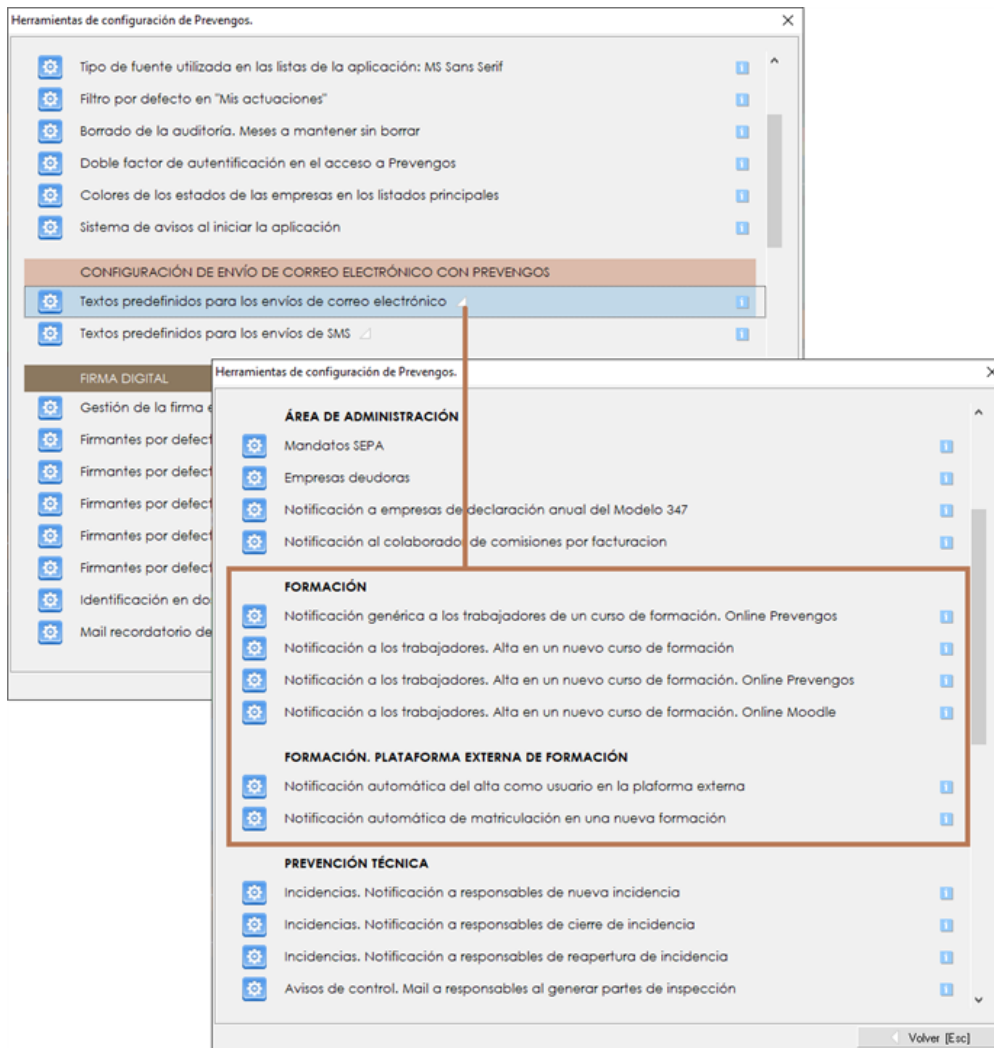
Herramientas de configuración de Prevengos.

Tipo de fuente utilizada en las listas de la aplicación: MS Sans Serif
Filtro por defecto en "Mis actuaciones"
Borrado de la auditoría. Meses a mantener sin borrar
Doble factor de autentificación en el acceso a Prevengos
Colores de los estados de las empresas en los listados principales
Sistema de avisos al iniciar la aplicación

CONFIGURACIÓN DE ENVÍO DE CORREO ELECTRÓNICO CON PREVENGOS
Textos predefinidos para los envíos de correo electrónico
Textos predefinidos para los envíos de SMS

FIRMA DIGITAL
Gestión de la firma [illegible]
Firmantes por defect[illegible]
Firmantes por defect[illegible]
Firmantes por defect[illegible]
Firmantes por defect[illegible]
Firmantes por defect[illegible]
Identificación en do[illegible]
Mail recordatorio de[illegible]

Herramientas de configuración de Prevengos.

ÁREA DE ADMINISTRACIÓN
Mandatos SEPA
Empresas deudoras
Notificación a empresas de declaración anual del Modelo 347
Notificación al colaborador de comisiones por facturacion

FORMACIÓN
Notificación genérica a los trabajadores de un curso de formación. Online Prevengos
Notificación a los trabajadores. Alta en un nuevo curso de formación
Notificación a los trabajadores. Alta en un nuevo curso de formación. Online Prevengos
Notificación a los trabajadores. Alta en un nuevo curso de formación. Online Moodle

FORMACIÓN. PLATAFORMA EXTERNA DE FORMACIÓN
Notificación automática del alta como usuario en la plaforma externa
Notificación automática de matriculación en una nueva formación

PREVENCIÓN TÉCNICA
Incidencias. Notificación a responsables de nueva incidencia
Incidencias. Notificación a responsables de cierre de incidencia
Incidencias. Notificación a responsables de reapertura de incidencia
Avisos de control. Mail a responsables al generar partes de inspección

Volver [Esc]